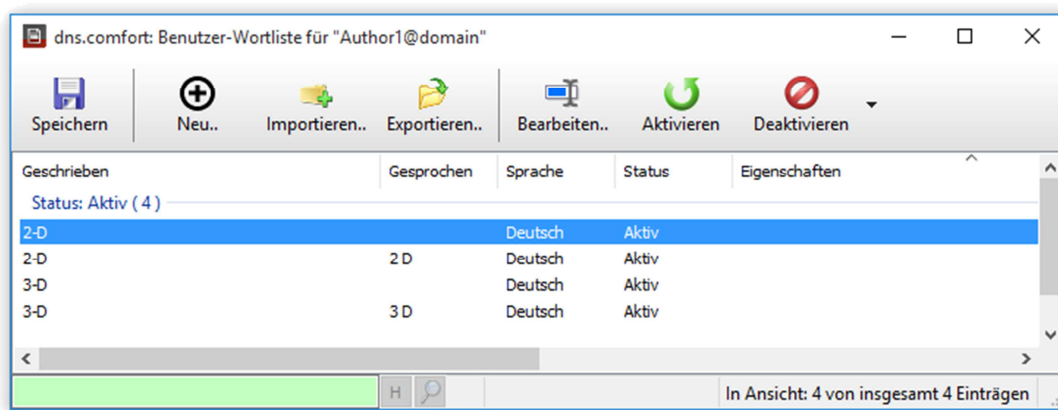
dns.comfort: Benutzer-Wortliste für "Author1@domain"

Speichern
Neu..
Importieren..
Exportieren..
Bearbeiten..
Aktivieren
Deaktivieren

| Geschrieben | Gesprochen | Sprache | Status | Eigenschaften |
|---|---|---|---|---|
| Status: Aktiv ( 4 ) | | | | |
| 2-D | | Deutsch | Aktiv | |
| 2-D | 2 D | Deutsch | Aktiv | |
| 3-D | | Deutsch | Aktiv | |
| 3-D | 3 D | Deutsch | Aktiv | |

H

In Ansicht: 4 von insgesamt 4 Einträgen